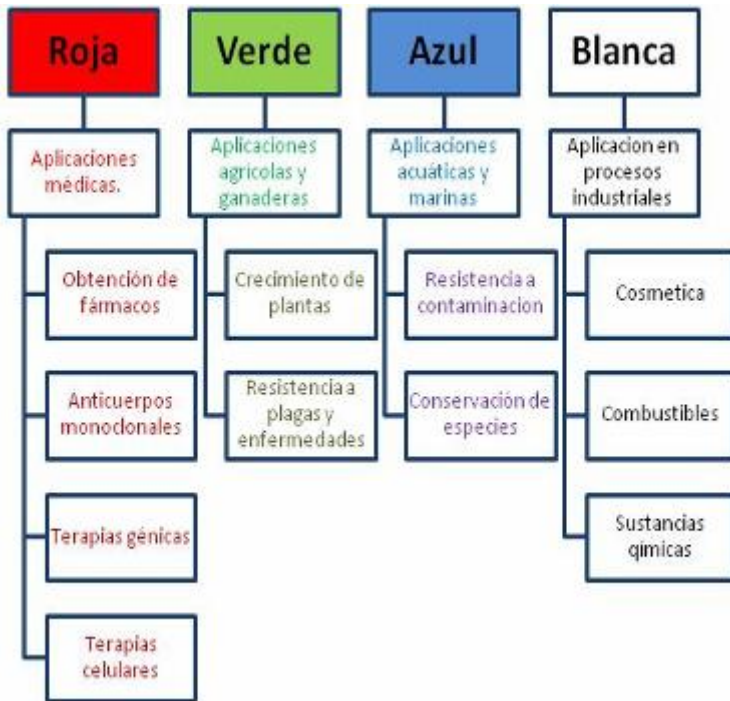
Roja

Aplicaciones médicas.

Obtención de fármacos

Anticuerpos monoclonales

Terapias génicas

Terapias celulares

Verde

Aplicaciones agricolas y ganaderas

Crecimiento de plantas

Resistencia a plagas y enfermedades

Azul

Aplicaciones acuáticas y marinas

Resistencia a contaminacion

Conservación de especies

Blanca

Aplicacion en procesos industriales

Cosmetica

Combustibles

Sustancias qimicas